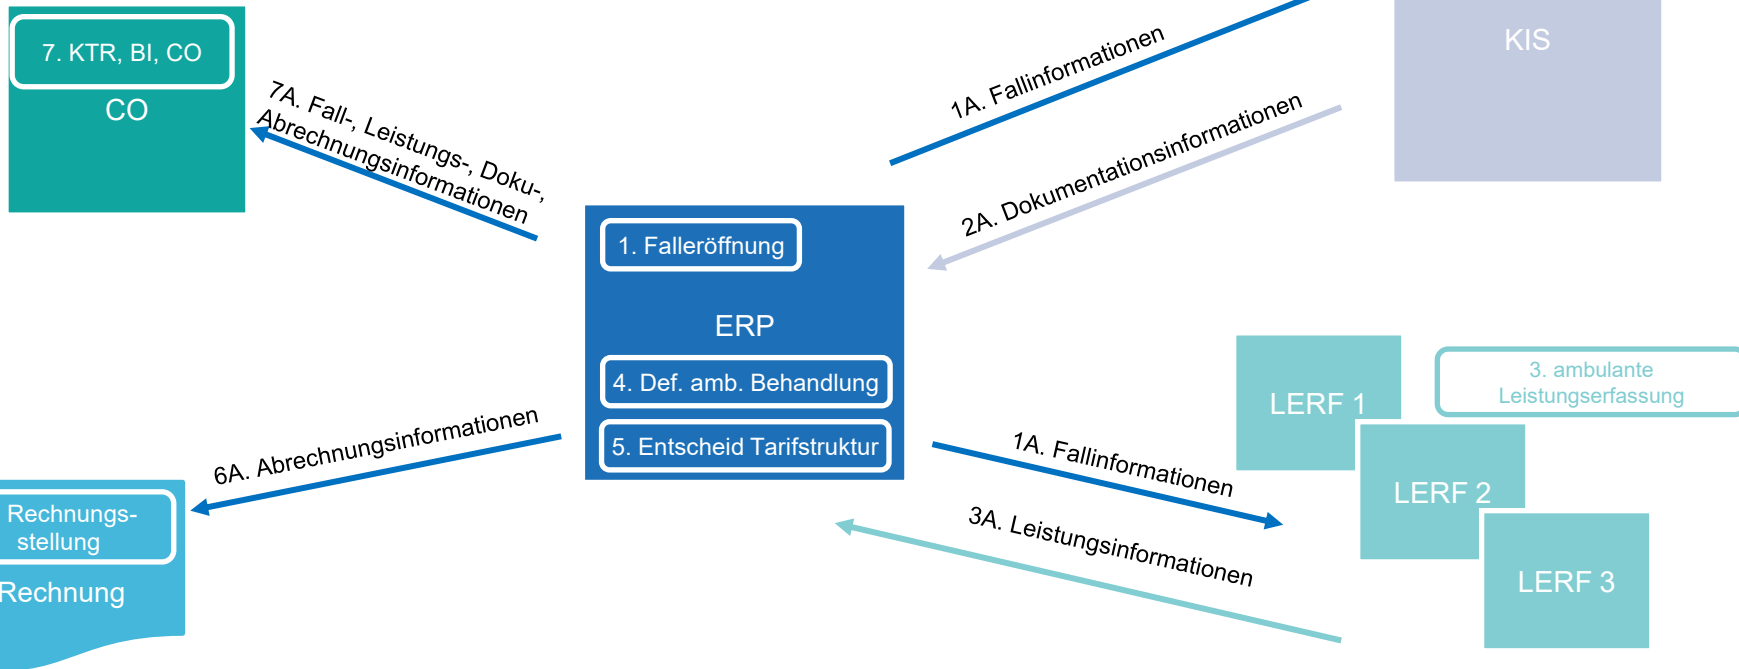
7. KTR, BI, CO

CO

7A. Fall-, Leistungs-, Doku-, Abrechnungsinformationen

1A. Fallinformationen

KIS

2A. Dokumentationsinformationen

1. Falleröffnung

ERP

4. Def. amb. Behandlung

5. Entscheid Tarifstruktur

LERF 1

3. ambulante Leistungserfassung

LERF 2

LERF 3

1A. Fallinformationen

3A. Leistungsinformationen

6A. Abrechnungsinformationen

Rechnungsstellung

Rechnung